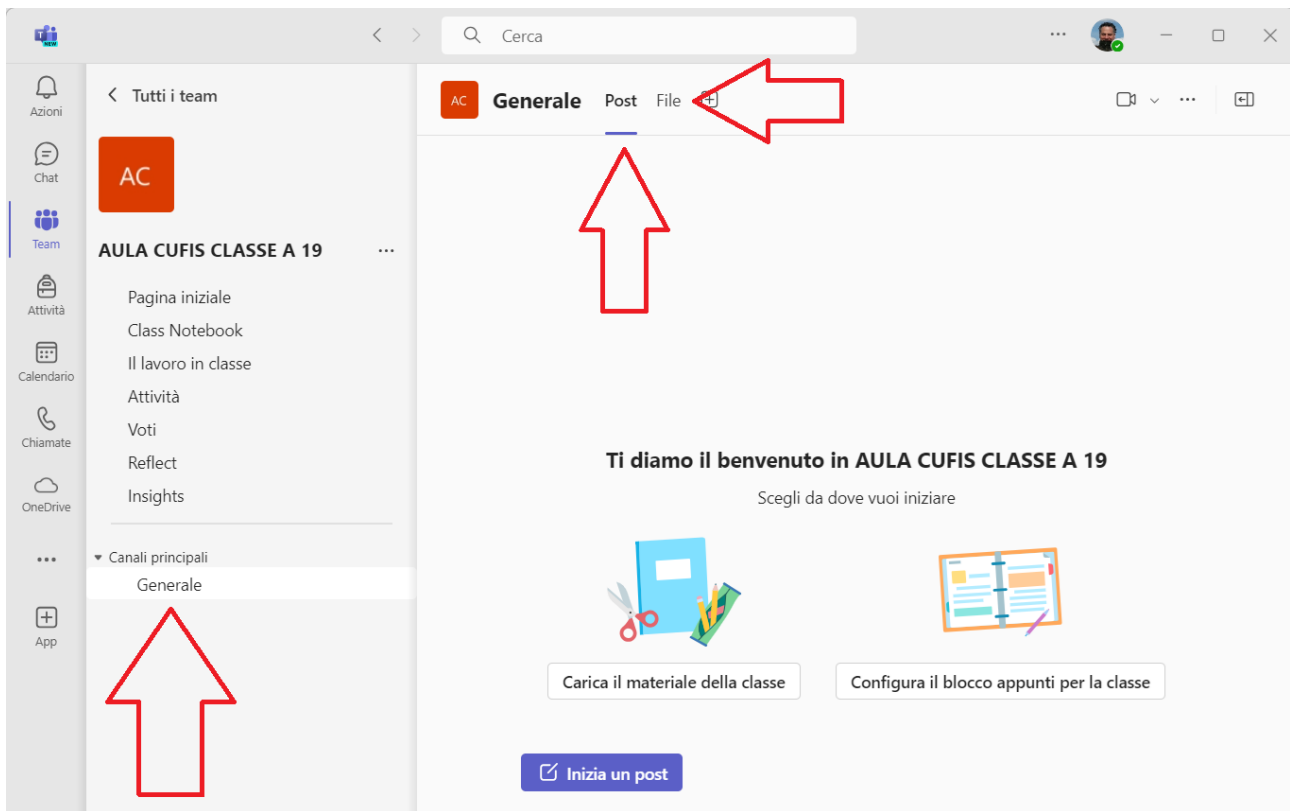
NEW

Cerca

Azioni
Chat
Team
Attività
Calendario
Chiamate
OneDrive
...
App

Tutti i team

AC

AULA CUFIS CLASSE A 19 ...

Pagina iniziale
Class Notebook
Il lavoro in classe
Attività
Voti
Reflect
Insights

Canali principali
Generale

AC Generale Post File

Ti diamo il benvenuto in AULA CUFIS CLASSE A 19

Scegli da dove vuoi iniziare

Carica il materiale della classe

Configura il blocco appunti per la classe

Inizia un post